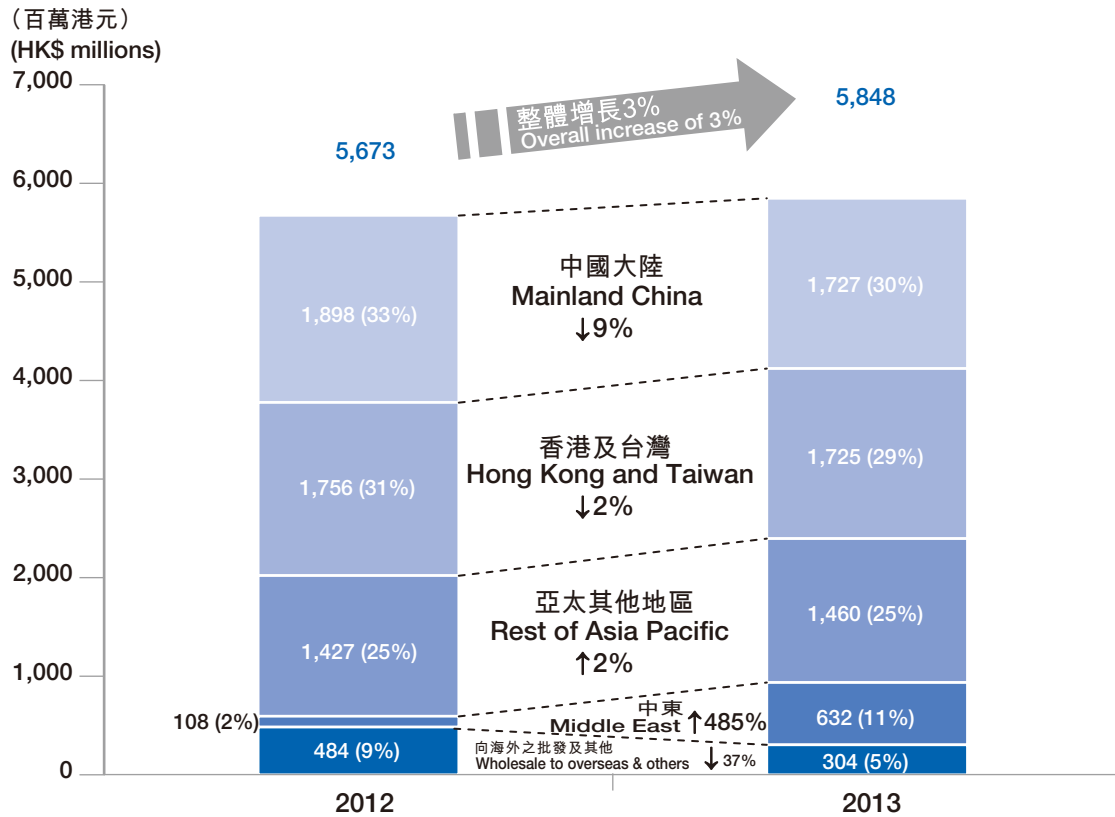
（百萬港元）
(HK$ millions)
7,000
6,000
5,000
4,000
3,000
2,000
1,000
0

整體增長3%
Overall increase of 3%

5,673
5,848

1,898 (33%)
1,756 (31%)
1,427 (25%)
108 (2%)
484 (9%)

中國大陸
Mainland China
↓9%

香港及台灣
Hong Kong and Taiwan
↓2%

亞太其他地區
Rest of Asia Pacific
↑2%

中東
Middle East ↑485%

向海外之批發及其他
Wholesale to overseas & others ↓37%

1,727 (30%)
1,725 (29%)
1,460 (25%)
632 (11%)
304 (5%)

2012
2013